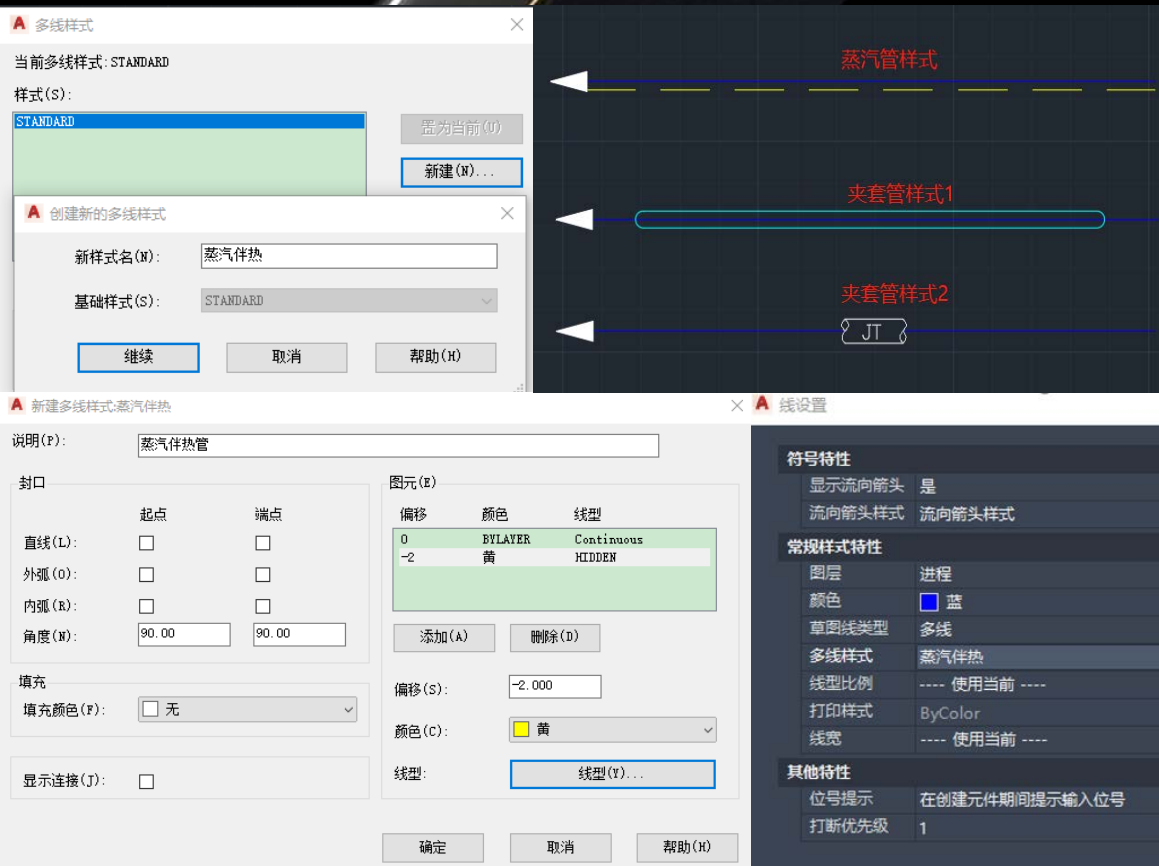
多线样式

当前多线样式：STANDARD

样式(S)：

STANDARD

置为当前(U)

新建(N)...

创建新的多线样式

新样式名(N)： 蒸汽伴热

基础样式(S)： STANDARD

继续

取消

帮助(H)

蒸汽管样式

夹套管样式1

夹套管样式2

JT

新建多线样式:蒸汽伴热

说明(P)： 蒸汽伴热管

封口

起点 端点

直线(L)：

外弧(O)：

内弧(R)：

角度(N)： 90.00 90.00

填充

填充颜色(F)： 无

显示连接(J)：

图元(E)

| 偏移 | 颜色 | 线型 |
|---|---|---|
| 0 | BYLAYER | Continuous |
| -2 | 黄 | HIDDEN |

添加(A) 删除(D)

偏移(S)： -2.000

颜色(C)： 黄

线型： 线型(Y)...

确定 取消 帮助(H)

线设置

符号特性

显示流向箭头 是

流向箭头样式 流向箭头样式

常规样式特性

图层 进程

颜色 蓝

草图线类型 多线

多线样式 蒸汽伴热

线型比例 ---- 使用当前 ----

打印样式 ByColor

线宽 ---- 使用当前 ----

其他特性

位号提示 在创建元件期间提示输入位号

打断优先级 1